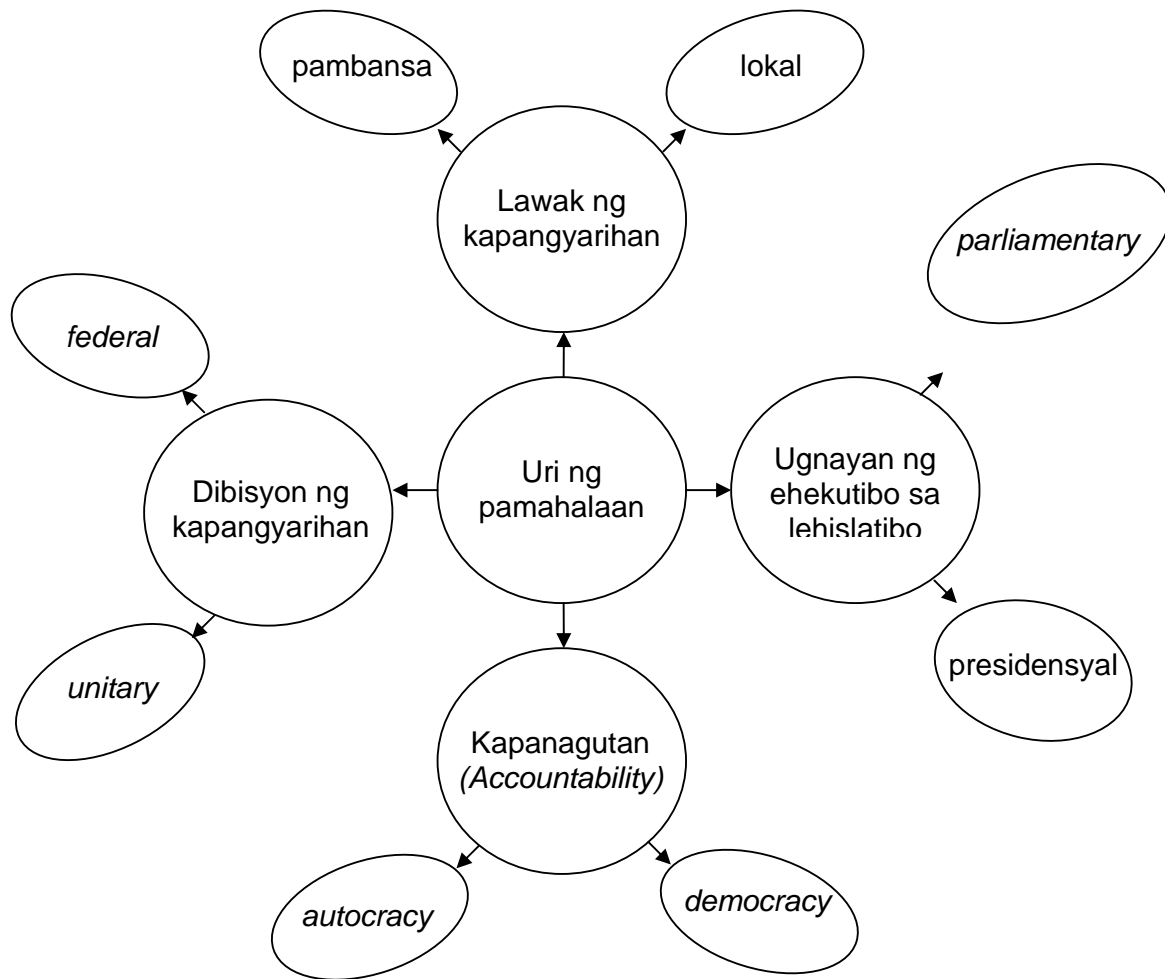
pambansa

lokal

Lawak ng kapangyarihan

parliamentary

federal

Dibisyon ng kapangyarihan

Uri ng pamahalaan

Ugnayan ng ehekutibo sa lehislatibo

unitary

presidensyal

Kapanagutan (Accountability)

autocracy

democracy